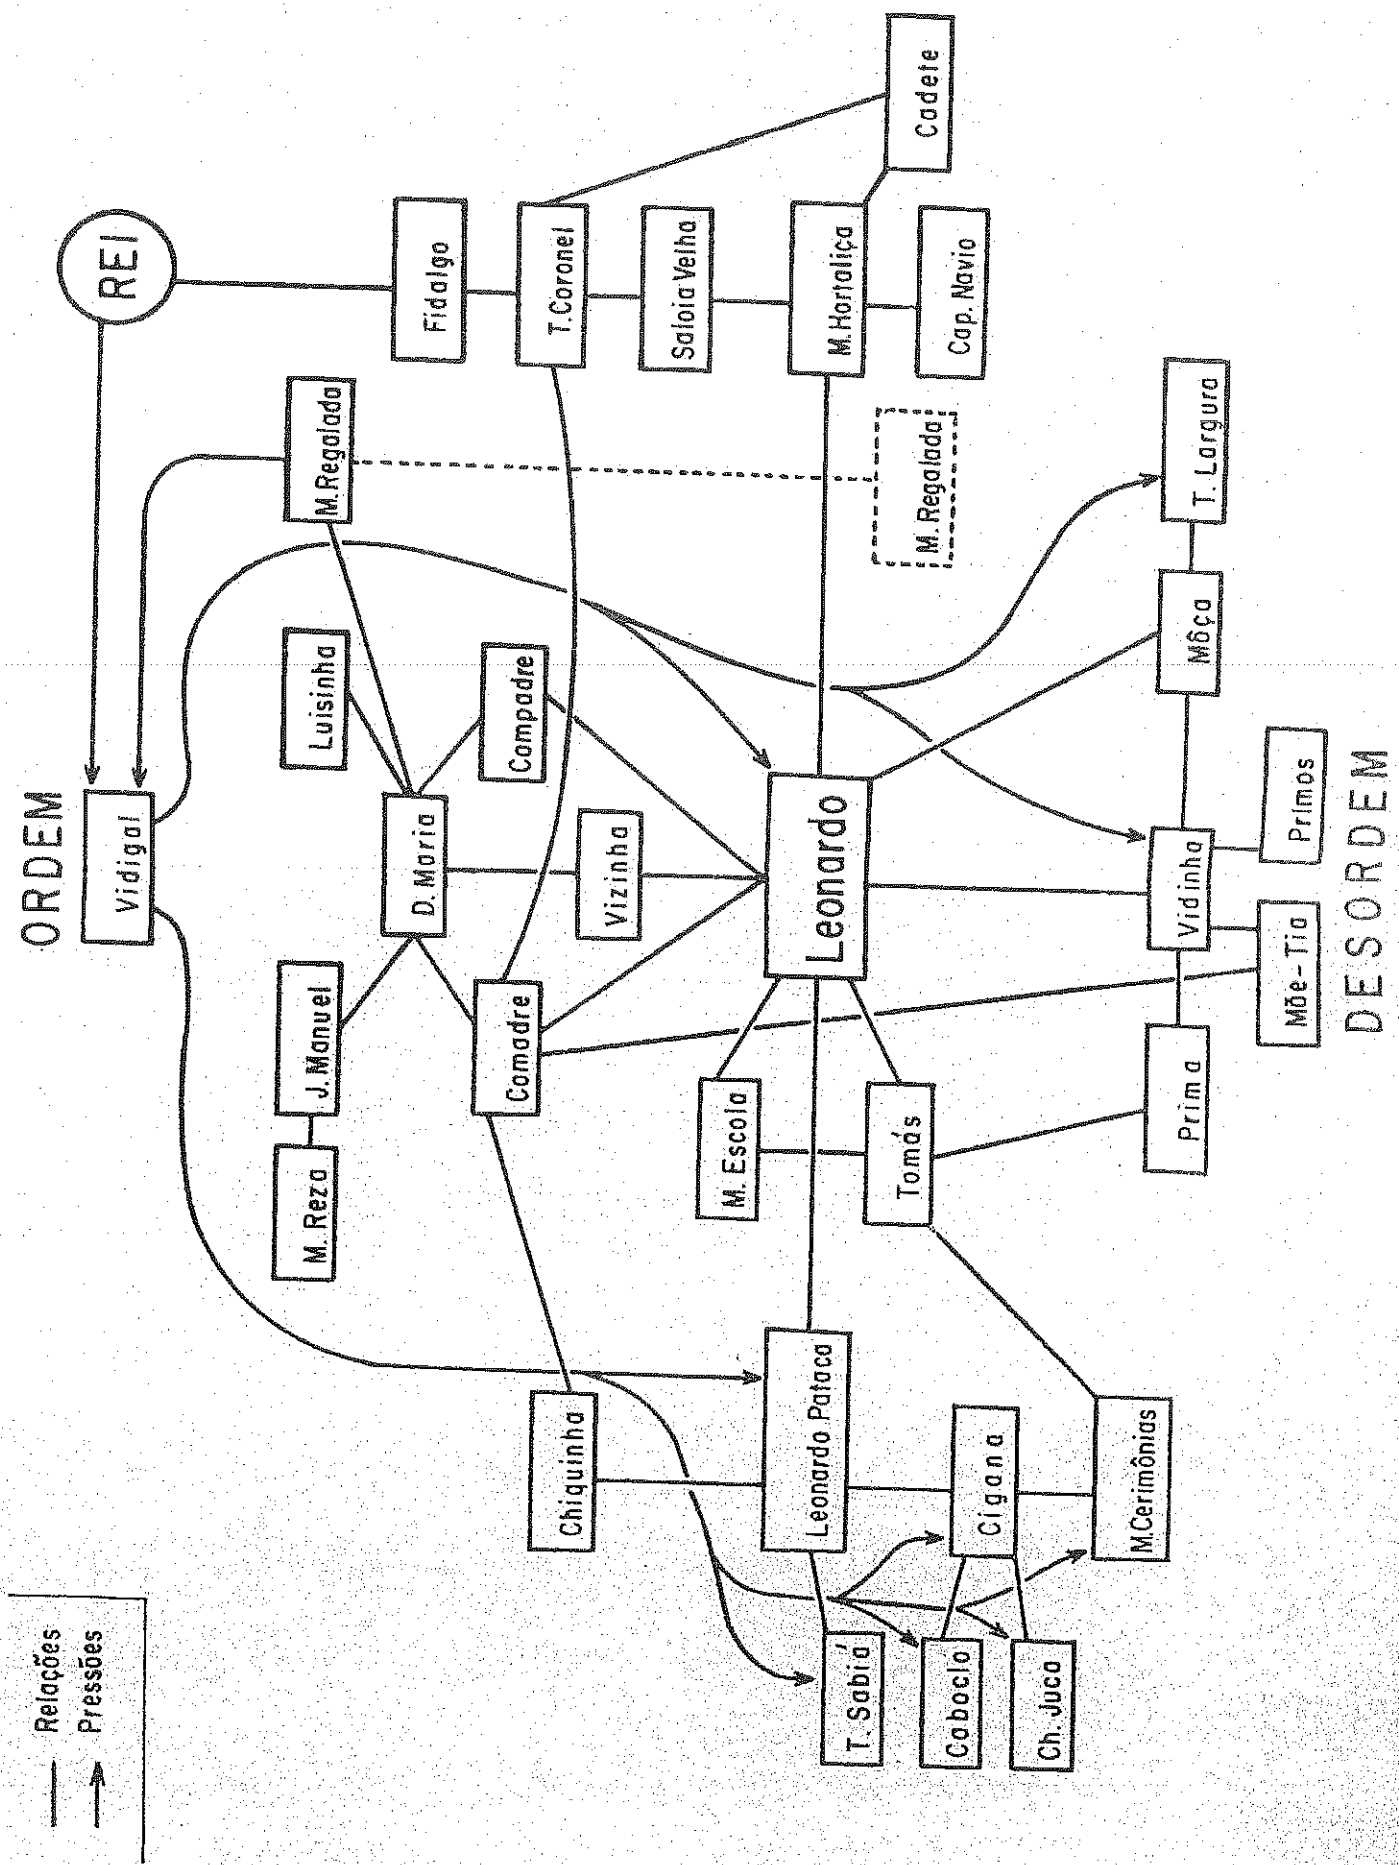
ORDEM

REI

Fidalgo

T. Coronel

Cadete

Saloia Velha

M. Hortaliça

Cap. Navio

M. Regalada

M. Regalada

T. Largura

Vidigal

Luisinha

Compadre

D. Maria

Vizinha

Leonardo

Môça

Primos

Vidinha

Mãe-Tia

J. Manuel

M. Reza

Comadre

M. Escola

Tomás

Prima

DESORDEM

Chiquinha

Leonardo Pataca

Cigana

M. Cerimônias

T. Sabiá

Caboclo

Ch. Juca

Relações

Pressões